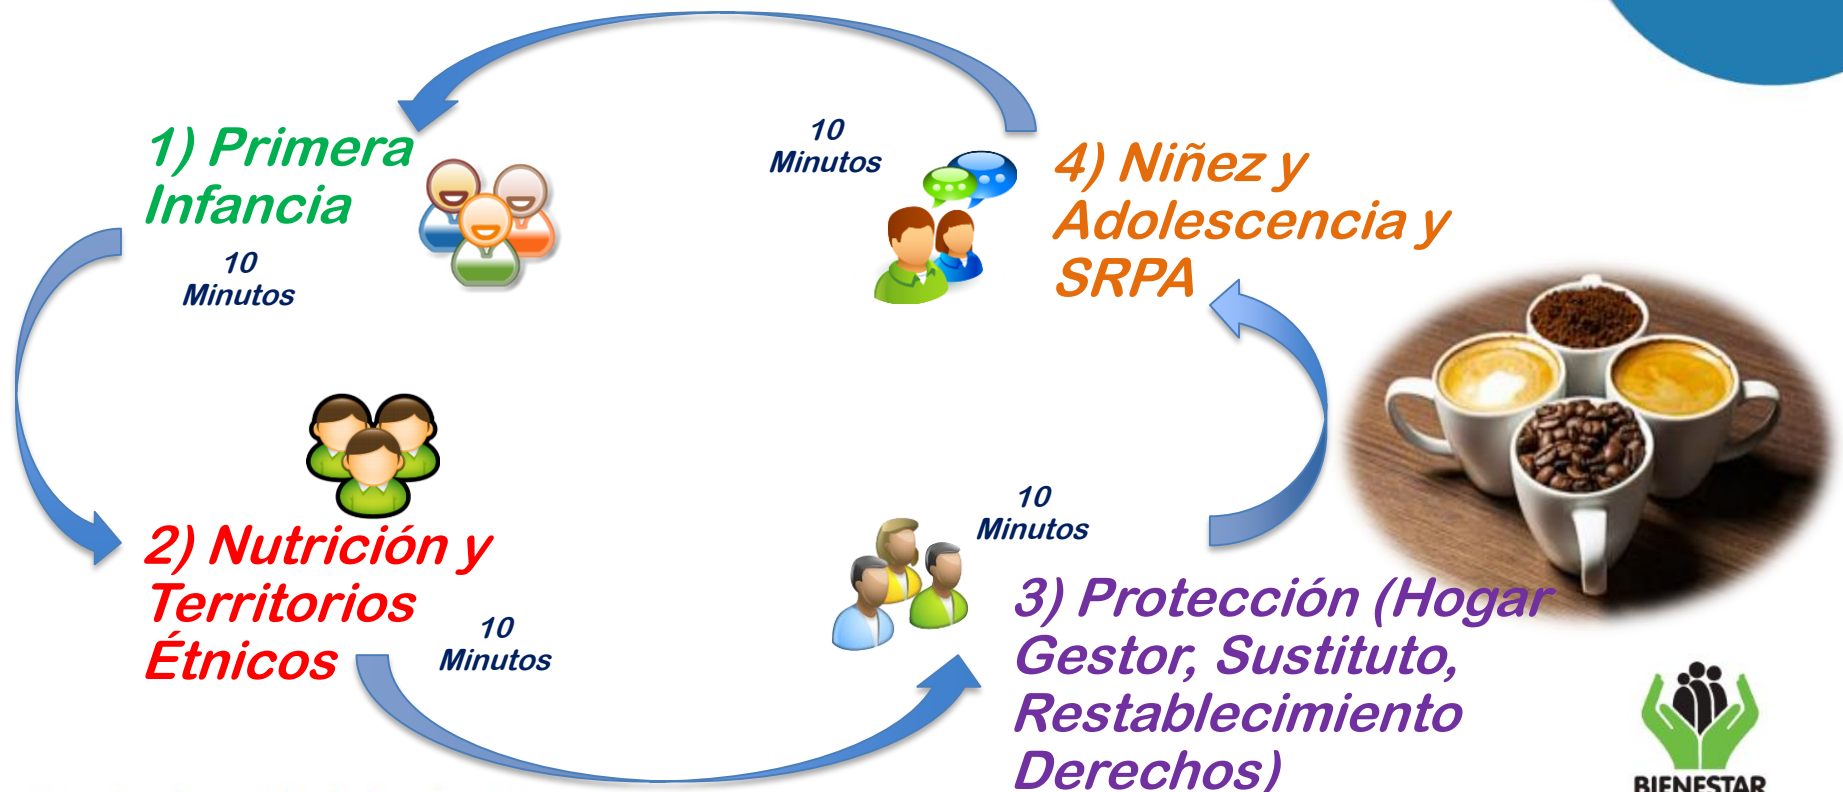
1) Primera Infancia

10 Minutos

10 Minutos

4) Niñez y Adolescencia y SRPA

2) Nutrición y Territorios Étnicos

10 Minutos

10 Minutos

3) Protección (Hogar Gestor, Sustituto, Restablecimiento Derechos)

BIENESTAR